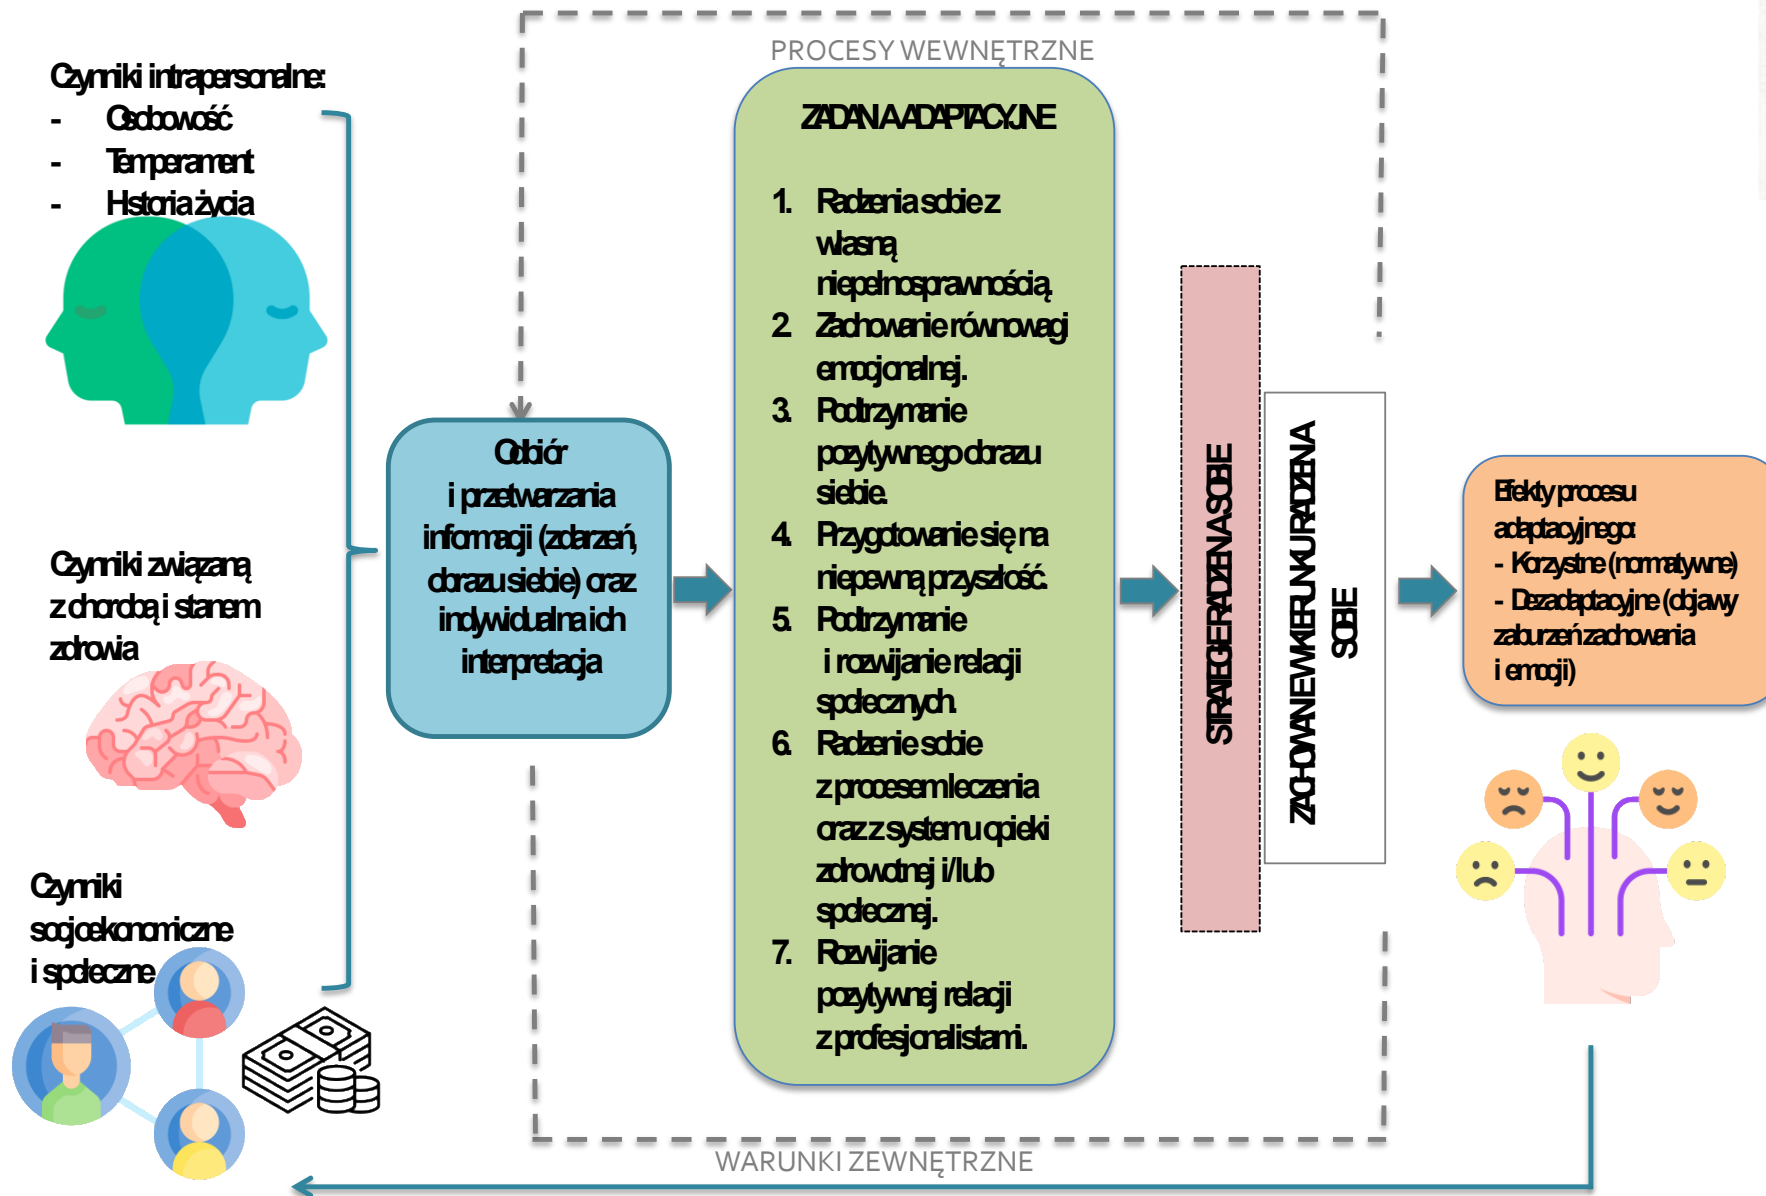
Czynniki intrapersonalne:
- Osobowość
- Temperament
- Historia życia

Czynniki związaną z chorobą i stanem zdrowia

Czynniki socjoekonomiczne i społeczne

PROCESY WEWNĘTRZNE

Odbiór i przetwarzania informacji (zdarzeń, obrazu siebie) oraz indywidualna ich interpretacja

ZADANIA ADAPTACYJNE

1. Radzenia sobie z własną niepełnosprawnością.
2. Zachowanie równowagi emocjonalnej.
3. Podtrzymanie pozytywnego obrazu siebie.
4. Przygotowanie się na niepewną przyszłość.
5. Podtrzymanie i rozwijanie relacji społecznych.
6. Radzenie sobie z procesem leczenia oraz z systemu opieki zdrowotnej i/lub społecznej.
7. Rozwijanie pozytywnej relacji z profesjonalistami.

STRATEGIE RADZENIA SOBIE

ZACHOWANIE UKIERUNKOWANE NA RADZENIA SOBIE

Efekty procesu adaptacyjnego:
- Korzystne (normatywne)
- Dezadaptacyjne (objawy zaburzeń zachowania i emocji)

WARUNKI ZEWNĘTRZNE